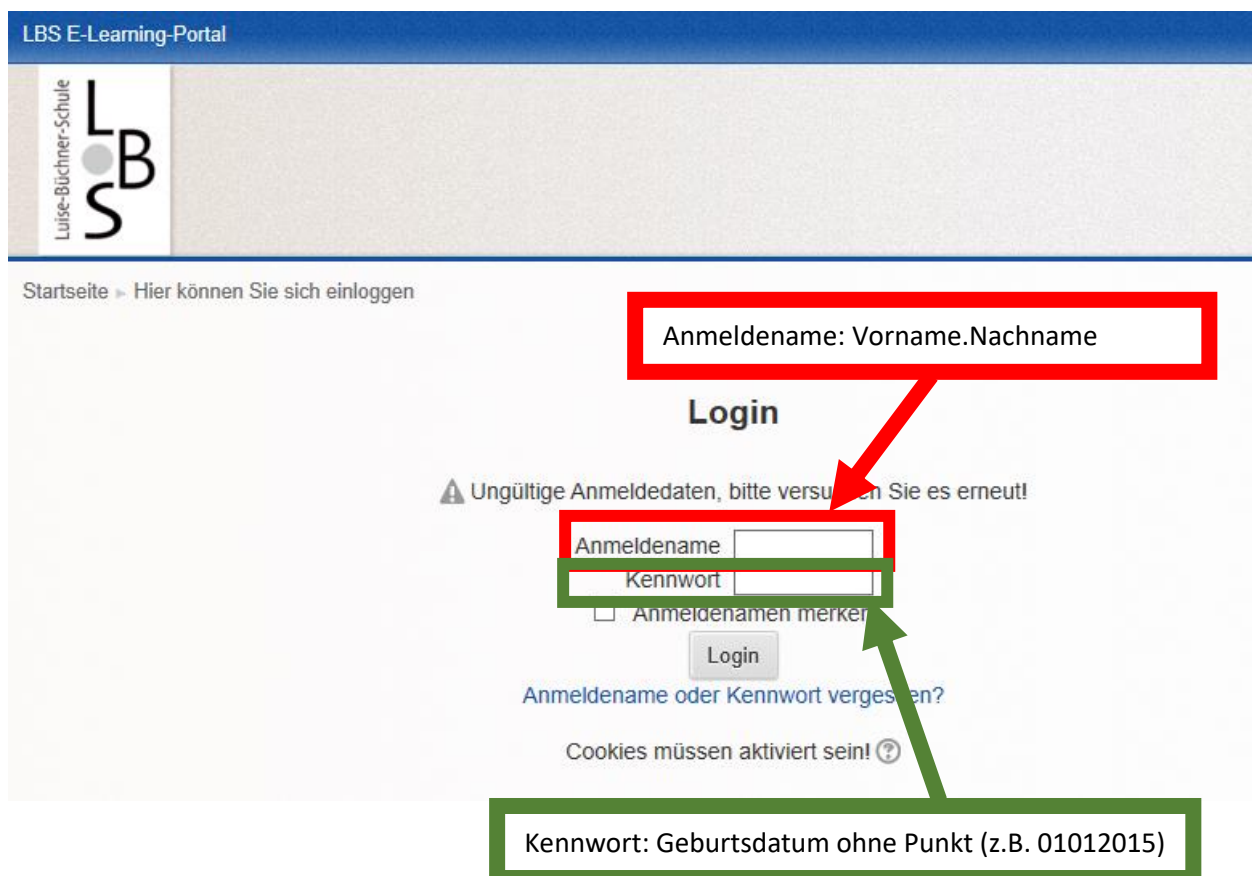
LBS E-Learning-Portal

Luise-Büchner-Schule
LBS

Startseite ► Hier können Sie sich einloggen

Anmeldename: Vorname.Nachname

Login

Ungültige Anmeldedaten, bitte versu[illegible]n Sie es erneut!

Anmeldename
Kennwort
Anmeldenamen merke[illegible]

Login

Anmeldename oder Kennwort verges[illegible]en?

Cookies müssen aktiviert sein!

Kennwort: Geburtsdatum ohne Punkt (z.B. 01012015)